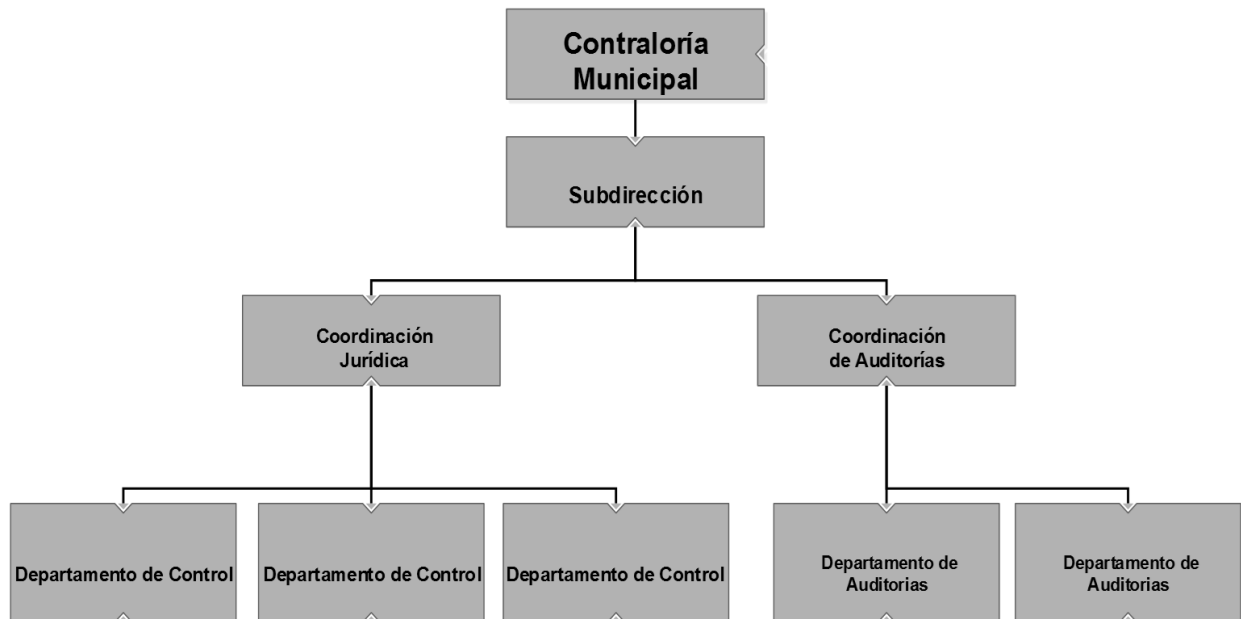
Contraloría Municipal

Subdirección

Coordinación Jurídica

Coordinación de Auditorías

Departamento de Control

Departamento de Control

Departamento de Control

Departamento de Auditorias

Departamento de Auditorias